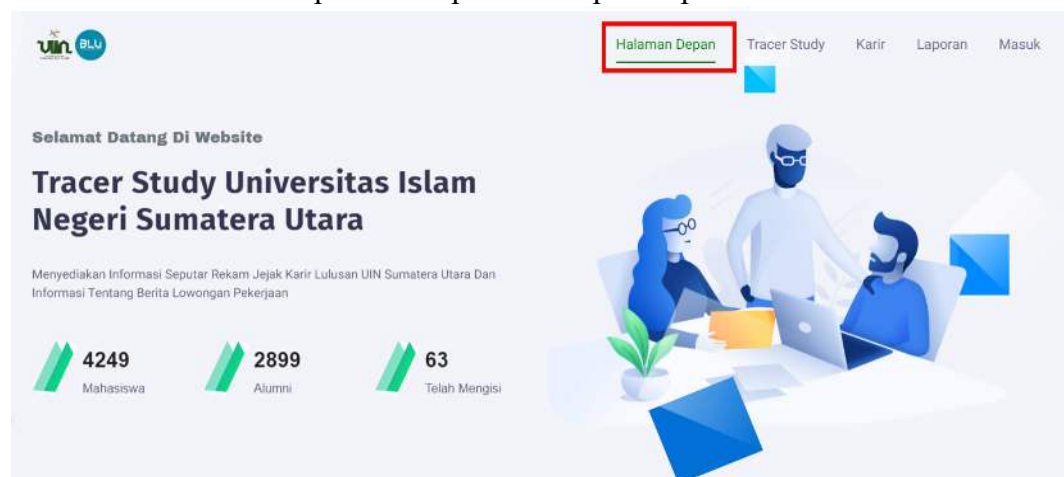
UIN BLU

Halaman Depan Tracer Study Karir Laporan Masuk

Selamat Datang Di Website

Tracer Study Universitas Islam Negeri Sumatera Utara

Menyediakan Informasi Seputar Rekam Jejak Karir Lulusan UIN Sumatera Utara Dan Informasi Tentang Berita Lowongan Pekerjaan

4249
Mahasiswa

2899
Alumni

63
Telah Mengisi